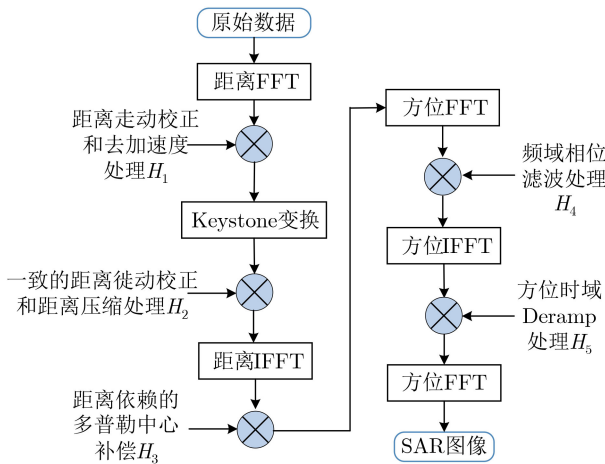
原始数据

距离FFT

距离走动校正和去加速度处理$H_1$

Keystone变换

一致的距离徙动校正和距离压缩处理$H_2$

距离IFFT

距离依赖的多普勒中心补偿$H_3$

方位FFT

频域相位滤波处理$H_4$

方位IFFT

方位时域Deramp处理$H_5$

方位FFT

SAR图像